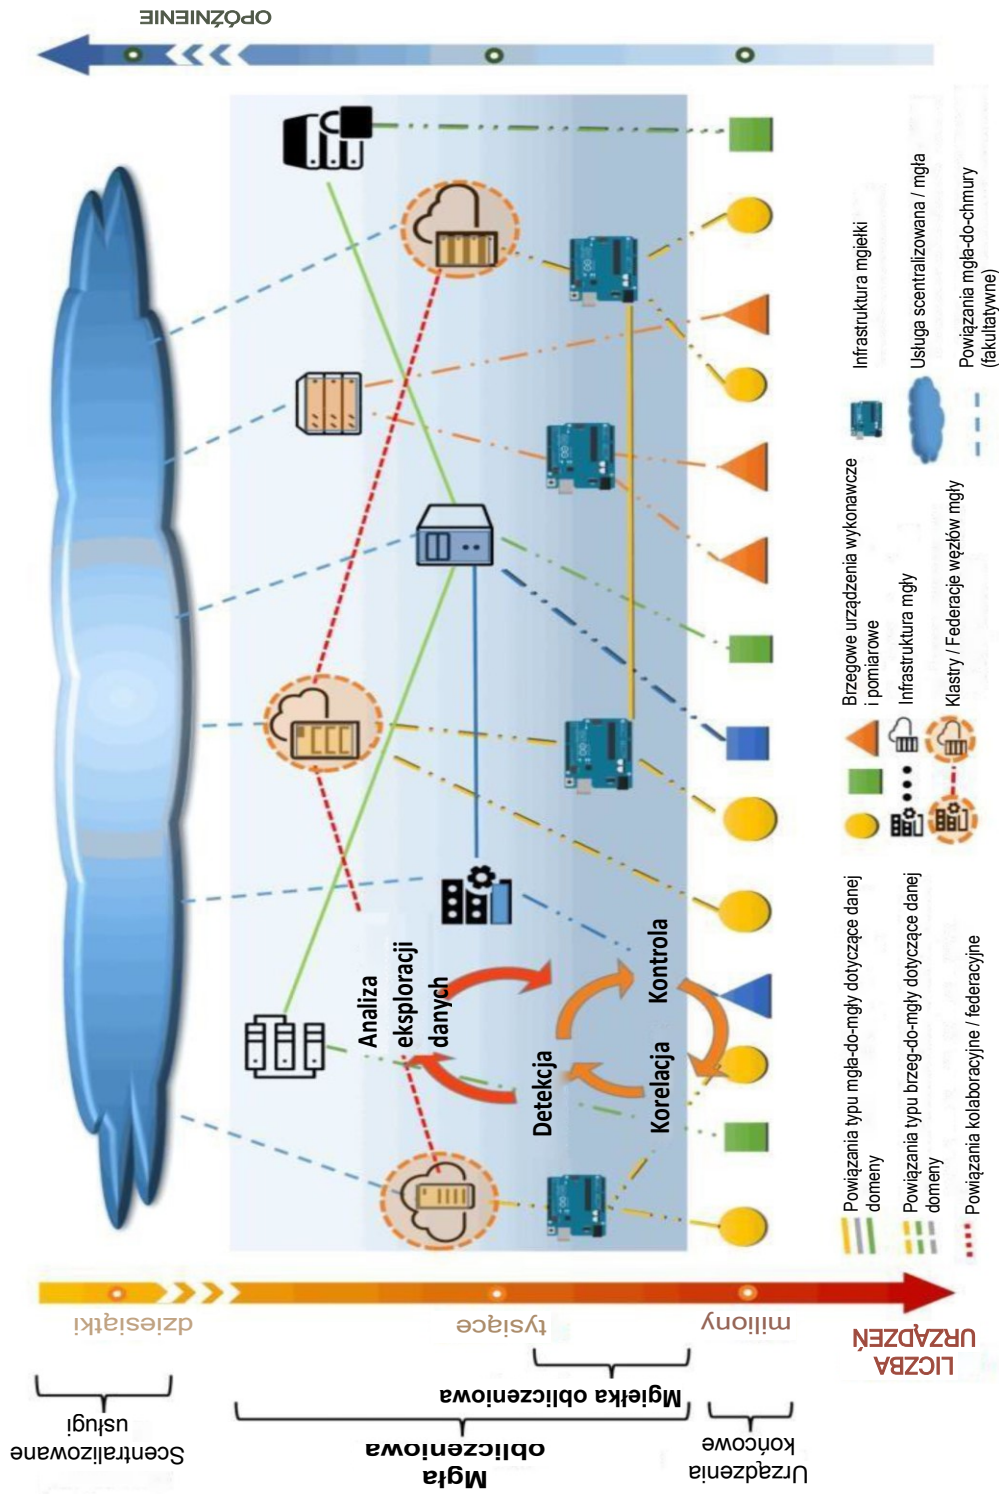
OPÓŹNIENIE

Analiza eksploracji danych

Detekcja

Korelacja

Kontrola

Infrastruktura mgiełki

Usługa scentralizowana / mgła

Powiązania mgła-do-chmury (fakultatywne)

Brzegowe urządzenia wykonawcze i pomiarowe

Infrastruktura mgły

Klastry / Federacje węzłów mgły

Powiązania typu mgła-do-mgły dotyczące danej domeny

Powiązania typu brzeg-do-mgły dotyczące danej domeny

Powiązania kolaboracyjne / federacyjne

dziesiątki

tysiące

miliony

LICZBA URZĄDZEŃ

Mgiełka obliczeniowa

Scentralizowane usługi

Mgła obliczeniowa

Urządzenia końcowe